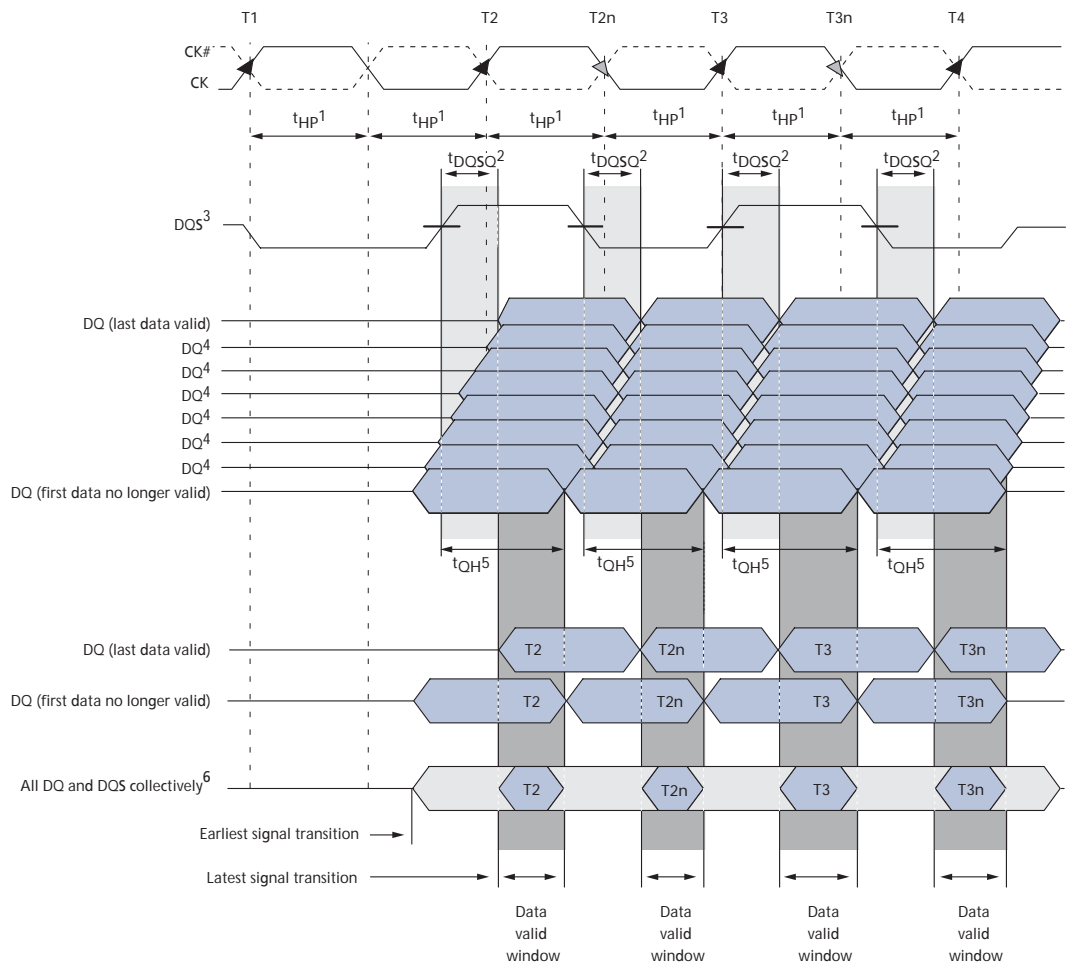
T1
T2
T2n
T3
T3n
T4

CK#
CK

$t_{HP}^1$ $t_{HP}^1$ $t_{HP}^1$ $t_{HP}^1$ $t_{HP}^1$ $t_{HP}^1$

$t_{DQSQ}^2$ $t_{DQSQ}^2$ $t_{DQSQ}^2$ $t_{DQSQ}^2$

DQS$^3$

DQ (last data valid)
DQ$^4$
DQ$^4$
DQ$^4$
DQ$^4$
DQ$^4$
DQ$^4$
DQ (first data no longer valid)

$t_{QH}^5$ $t_{QH}^5$ $t_{QH}^5$ $t_{QH}^5$

DQ (last data valid) T2 T2n T3 T3n

DQ (first data no longer valid) T2 T2n T3 T3n

All DQ and DQS collectively$^6$ T2 T2n T3 T3n

Earliest signal transition

Latest signal transition

Data valid window

Data valid window

Data valid window

Data valid window